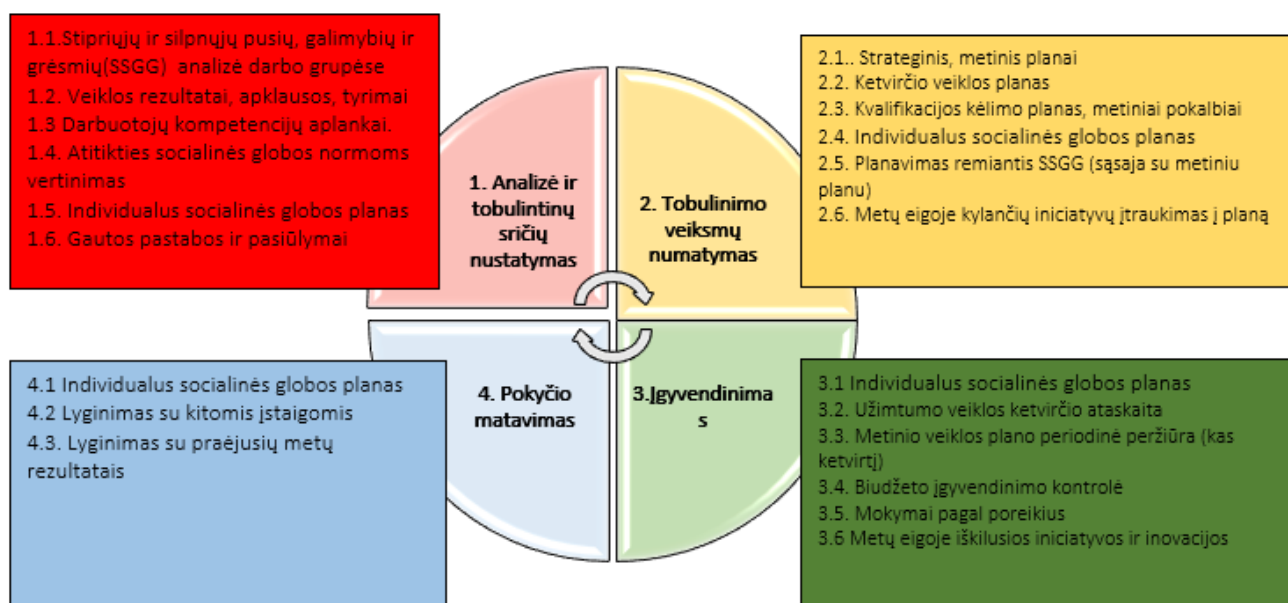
1.1.Stipriųjų ir silpnųjų pusių, galimybių ir grėsmių(SSGG) analizė darbo grupėse
1.2. Veiklos rezultatai, apklausos, tyrimai
1.3 Darbuotojų kompetencijų aplankai.
1.4. Atitikties socialinės globos normoms vertinimas
1.5. Individualus socialinės globos planas
1.6. Gautos pastabos ir pasiūlymai

2.1.. Strateginis, metinis planai
2.2. Ketvirčio veiklos planas
2.3. Kvalifikacijos kėlimo planas, metiniai pokalbiai
2.4. Individualus socialinės globos planas
2.5. Planavimas remiantis SSGG (sąsaja su metiniu planu)
2.6. Metų eigoje kylančių iniciatyvų įtraukimas į planą

1. Analizė ir tobulintinų sričių nustatymas

2. Tobulinimo veiksmų numatymas

4. Pokyčio matavimas

3.Įgyvendinimas

4.1 Individualus socialinės globos planas
4.2 Lyginimas su kitomis įstaigomis
4.3. Lyginimas su praėjusių metų rezultatais

3.1 Individualus socialinės globos planas
3.2. Užimtumo veiklos ketvirčio ataskaita
3.3. Metinio veiklos plano periodinė peržiūra (kas ketvirtį)
3.4. Biudžeto įgyvendinimo kontrolė
3.5. Mokymai pagal poreikius
3.6 Metų eigoje iškilusios iniciatyvos ir inovacijos